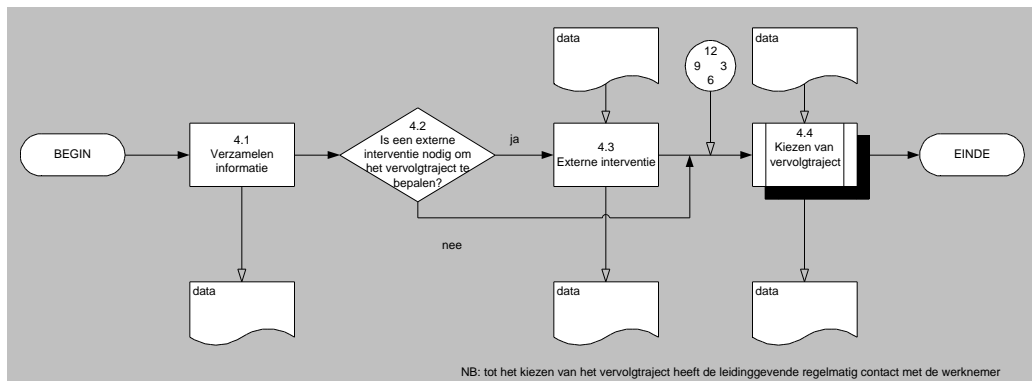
data

12
9 3
6

data

BEGIN

4.1
Verzamelen informatie

4.2
Is een externe interventie nodig om het vervolgtraject te bepalen?

ja

4.3
Externe interventie

4.4
Kiezen van vervolgtraject

EINDE

nee

data

data

data

NB: tot het kiezen van het vervolgtraject heeft de leidinggevende regelmatig contact met de werknemer